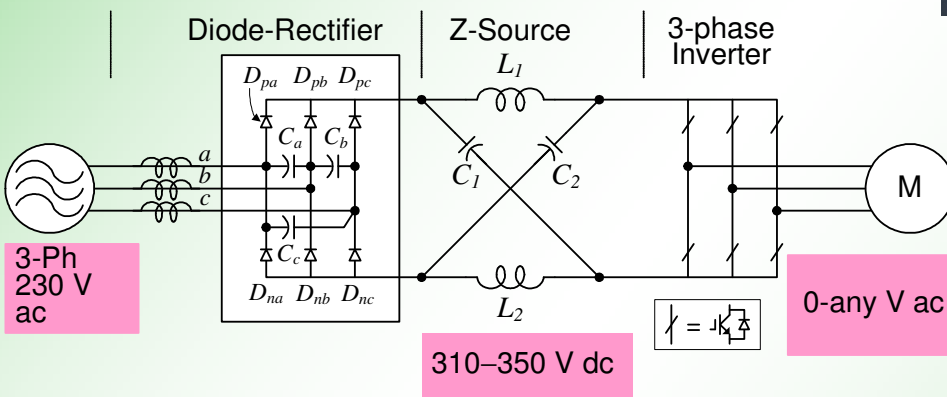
Diode-Rectifier

Z-Source

3-phase Inverter

$D_{pa}$ $D_{pb}$ $D_{pc}$

$C_a$ $C_b$

$C_c$

$D_{na}$ $D_{nb}$ $D_{nc}$

a
b
c

$L_1$

$C_1$ $C_2$

$L_2$

M

3-Ph
230 V
ac

310–350 V dc

0-any V ac

=